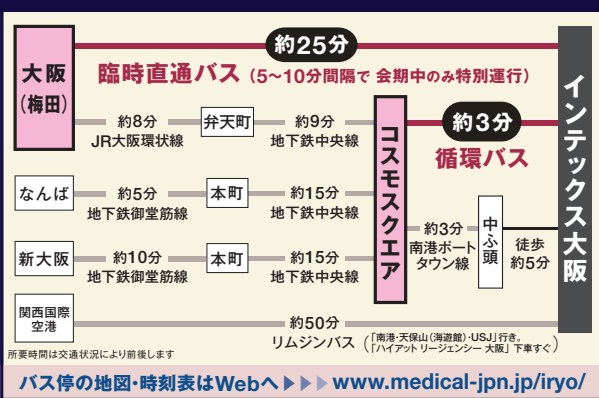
大阪
（梅田）

約25分
臨時直通バス（5～10分間隔で 会期中のみ特別運行）

インテックス大阪

約8分
JR大阪環状線
弁天町
約9分
地下鉄中央線

コスモスクエア

約3分
循環バス

なんば
約5分
地下鉄御堂筋線
本町
約15分
地下鉄中央線

約3分
南港ポートタウン線
中ふ頭
徒歩
約5分

新大阪
約10分
地下鉄御堂筋線
本町
約15分
地下鉄中央線

関西国際空港
約50分
リムジンバス
（「南港・天保山（海遊館）・USJ」行き。「ハイアットリージェンシー 大阪」下車すぐ）

所要時間は交通状況により前後します

バス停の地図・時刻表はWebへ www.medical-jpn.jp/iryo/